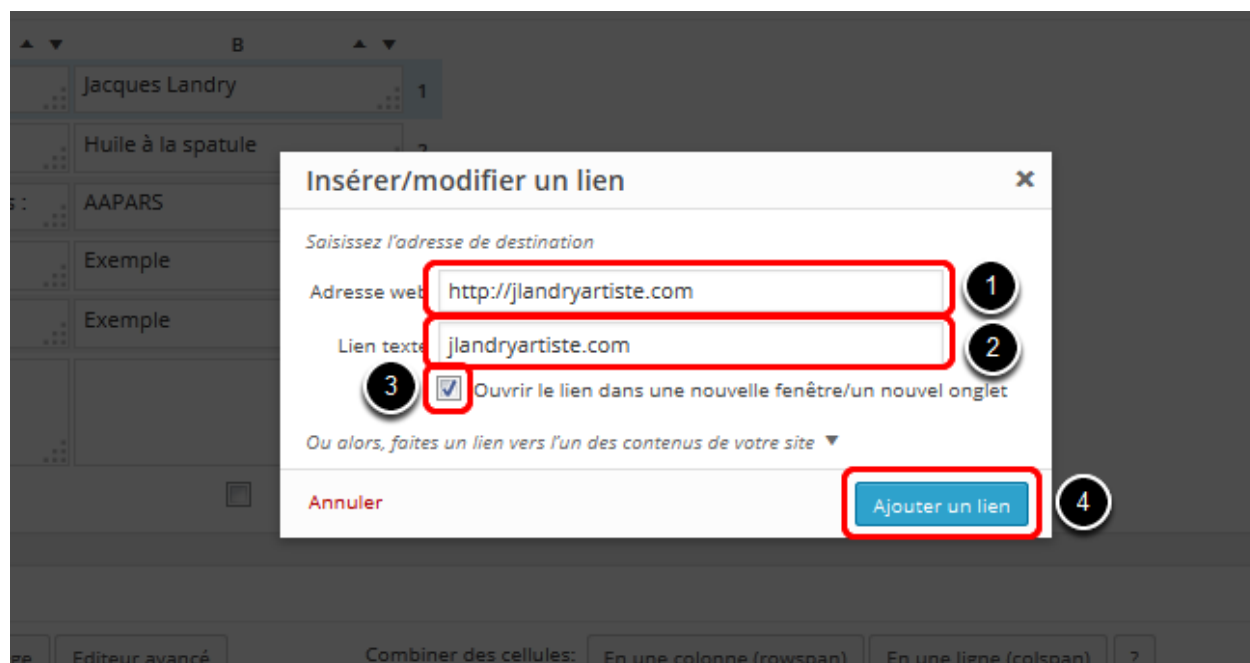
B

Jacques Landry 1

Huile à la spatule 2

s : AAPARS

Exemple

Exemple

Insérer/modifier un lien ×

Saisissez l'adresse de destination

Adresse web http://jlandryartiste.com 1

Lien texte jlandryartiste.com 2

3 Ouvrir le lien dans une nouvelle fenêtre/un nouvel onglet

Ou alors, faites un lien vers l'un des contenus de votre site ▼

Annuler

Ajouter un lien 4

ge Editeur avancé Combiner des cellules: En une colonne (rowspan) En une ligne (colspan) ?